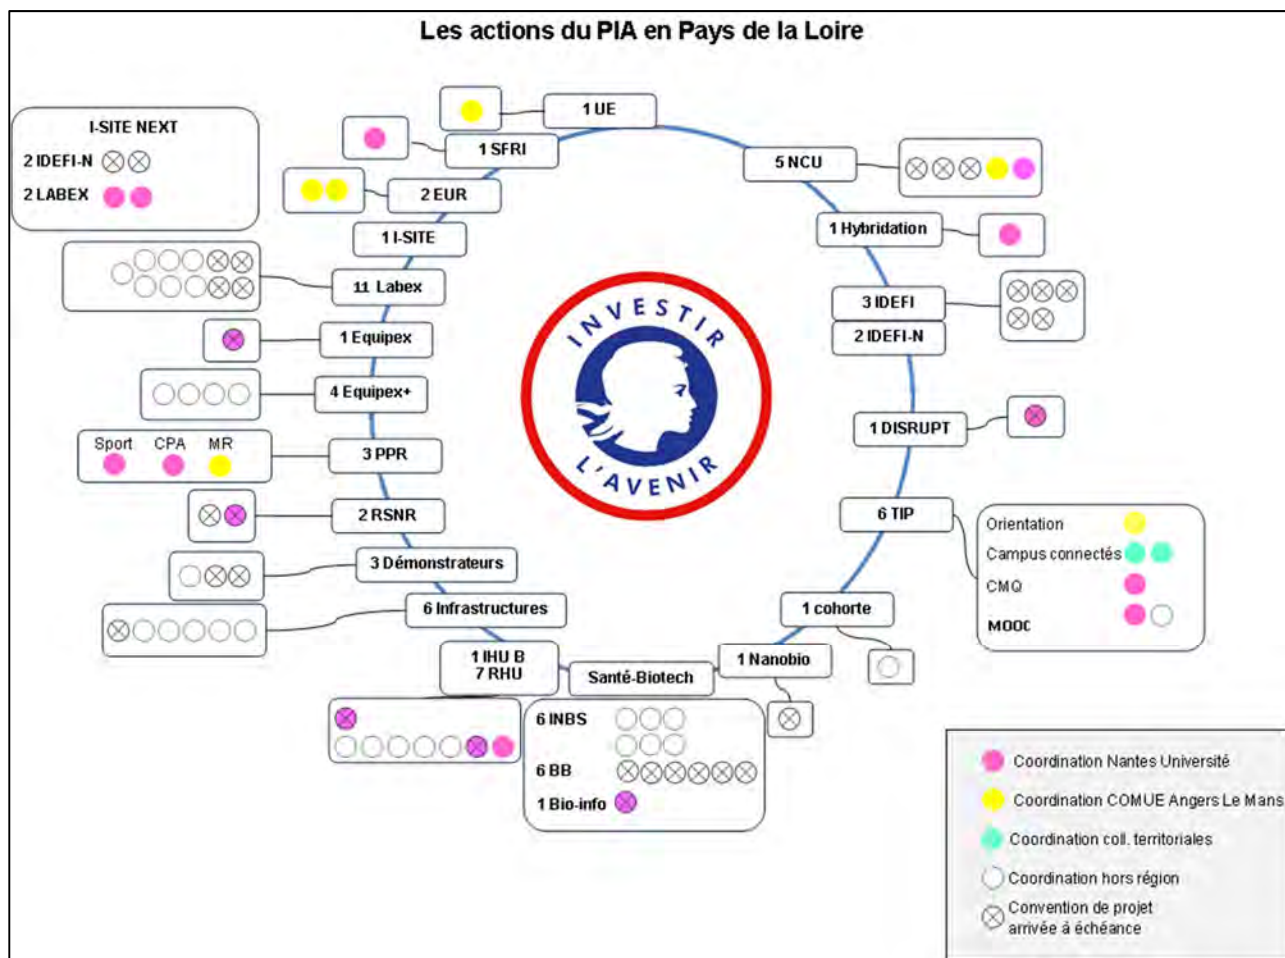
Les actions du PIA en Pays de la Loire

I-SITE NEXT
2 IDEFI-N
2 LABEX

1 UE
1 SFRI
2 EUR
1 I-SITE
11 Labex
1 Equipex
4 Equipex+
Sport CPA MR
3 PPR
2 RSNR
3 Démonstrateurs
6 Infrastructures
1 IHU B
7 RHU
Santé-Biotech
6 INBS
6 BB
1 Bio-info
1 Nanobio
1 cohorte
6 TIP
Orientation
Campus connectés
CMQ
MOOC
1 DISRUPT
3 IDEFI
2 IDEFI-N
1 Hybridation
5 NCU

INVESTIR L'AVENIR

Coordination Nantes Université
Coordination COMUE Angers Le Mans
Coordination coll. territoriales
Coordination hors région
Convention de projet arrivée à échéance